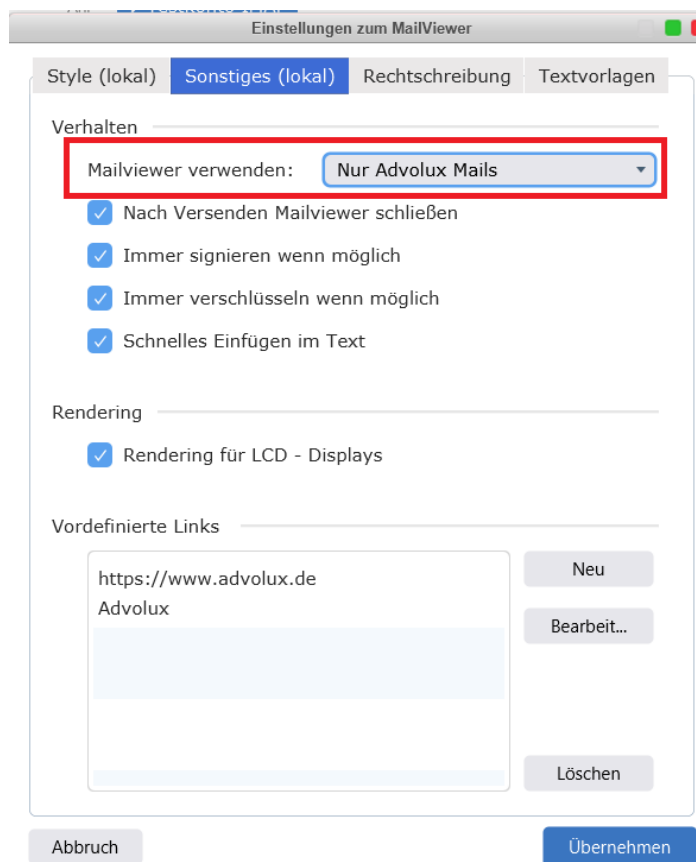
Einstellungen zum MailViewer

Style (lokal)
Sonstiges (lokal)
Rechtschreibung
Textvorlagen

Verhalten

Mailviewer verwenden: Nur Advolux Mails

Nach Versenden Mailviewer schließen

Immer signieren wenn möglich

Immer verschlüsseln wenn möglich

Schnelles Einfügen im Text

Rendering

Rendering für LCD - Displays

Vordefinierte Links

https://www.advolux.de
Advolux

Neu

Bearbeit...

Löschen

Abbruch

Übernehmen